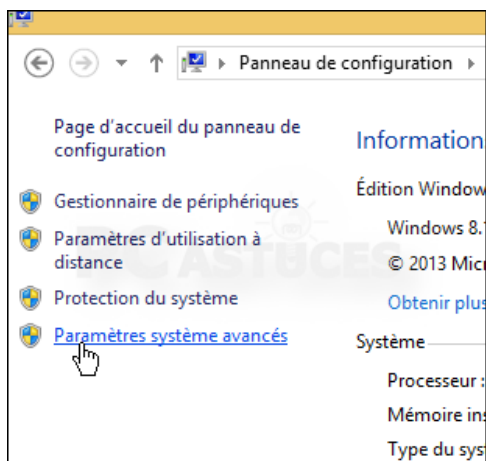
Panneau de configuration

Page d'accueil du panneau de configuration

Gestionnaire de périphériques

Paramètres d'utilisation à distance

Protection du système

Paramètres système avancés

Information

Édition Window

Windows 8.

© 2013 Micr

Obtenir plus

Système

Processeur :

Mémoire ins

Type du sys

PC ASTUCES